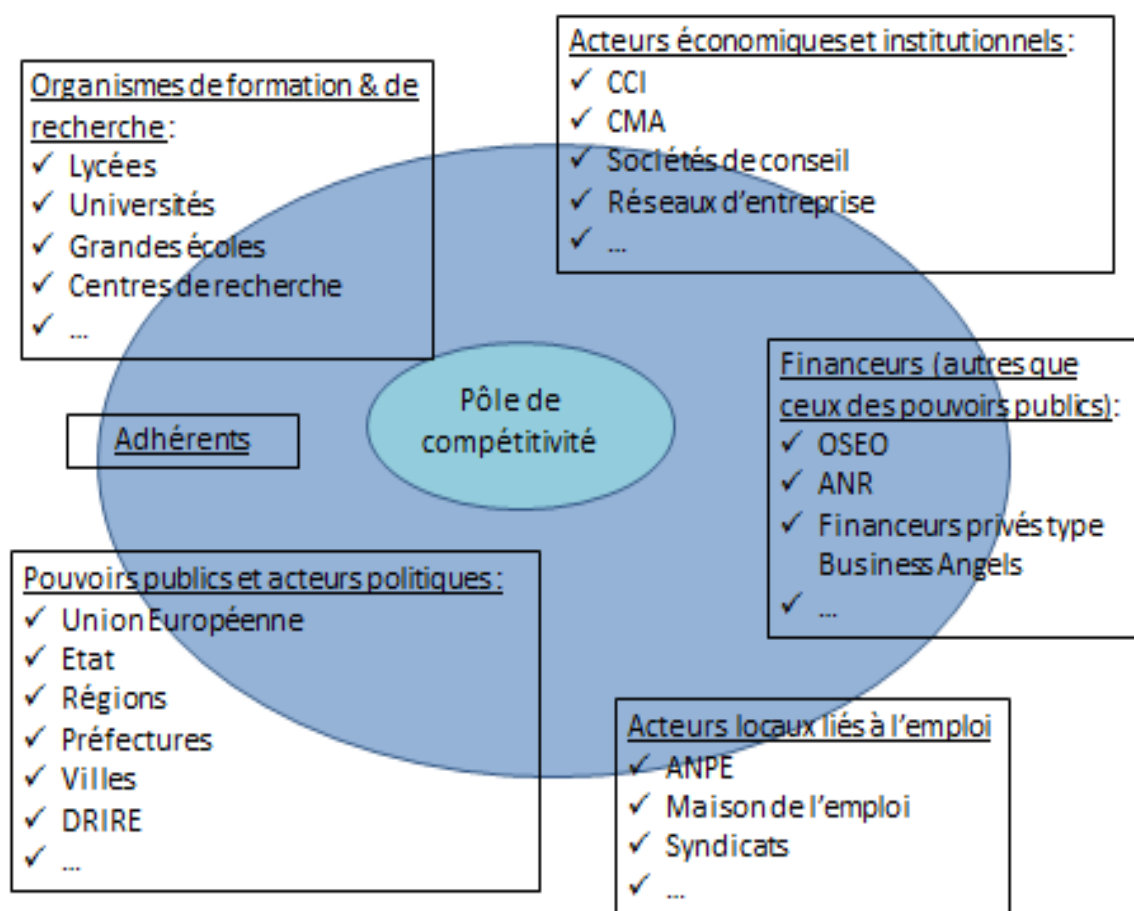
Organismes de formation & de recherche :
✓ Lycées
✓ Universités
✓ Grandes écoles
✓ Centres de recherche
✓ ...

Acteurs économiques et institutionnels :
✓ CCI
✓ CMA
✓ Sociétés de conseil
✓ Réseaux d'entreprise
✓ ...

Pôle de compétitivité

Adhérents

Financeurs (autres que ceux des pouvoirs publics):
✓ OSEO
✓ ANR
✓ Financeurs privés type Business Angels
✓ ...

Pouvoirs publics et acteurs politiques :
✓ Union Européenne
✓ Etat
✓ Régions
✓ Préfectures
✓ Villes
✓ DRIRE
✓ ...

Acteurs locaux liés à l'emploi
✓ ANPE
✓ Maison de l'emploi
✓ Syndicats
✓ ...